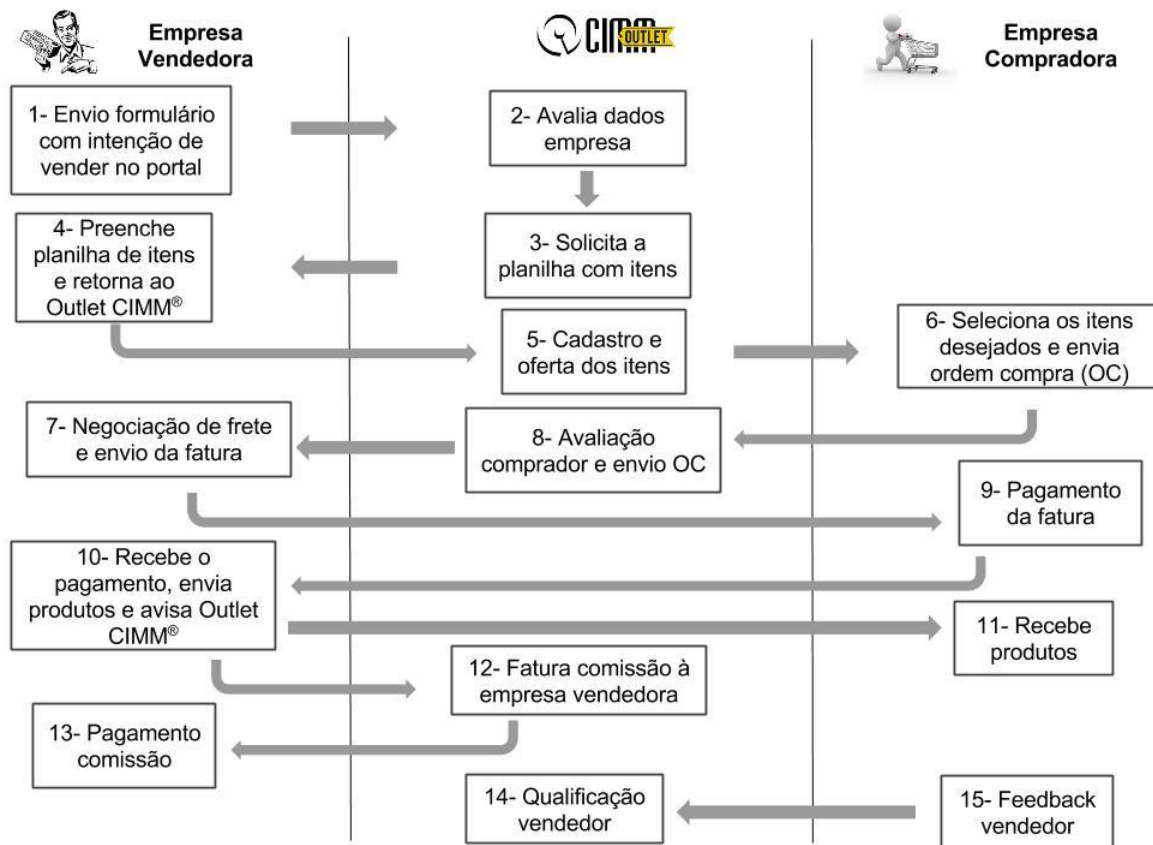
Empresa Vendedora

CIMM OUTLET

Empresa Compradora

1- Envio formulário com intenção de vender no portal

2- Avalia dados empresa

3- Solicita a planilha com itens

4- Preenche planilha de itens e retorna ao Outlet CIMM®

5- Cadastro e oferta dos itens

6- Seleciona os itens desejados e envia ordem compra (OC)

8- Avaliação comprador e envio OC

7- Negociação de frete e envio da fatura

9- Pagamento da fatura

10- Recebe o pagamento, envia produtos e avisa Outlet CIMM®

11- Recebe produtos

12- Fatura comissão à empresa vendedora

13- Pagamento comissão

15- Feedback vendedor

14- Qualificação vendedor